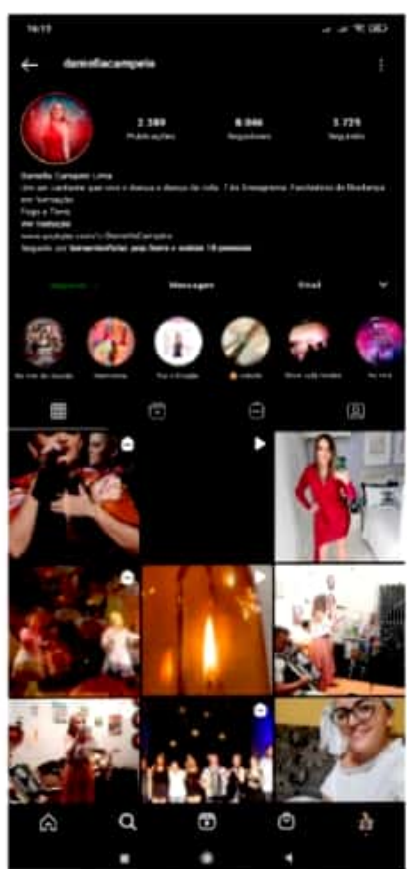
16:13

daniellacampelo

2.389
Publicações

8.066
Seguidores

1.729
Seguindo

Daniella Campelo Lima

Um ser cantante que vive e dança a dança da vida. 7 do Eneagrama. Facilitadora de Mudança em formação

Fogo e Terra

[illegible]

www.youtube.com/c/DaniellaCampelo

Seguido por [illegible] e outras 18 pessoas

Seguindo

Mensagem

Email

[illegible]

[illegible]

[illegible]

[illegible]

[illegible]

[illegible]